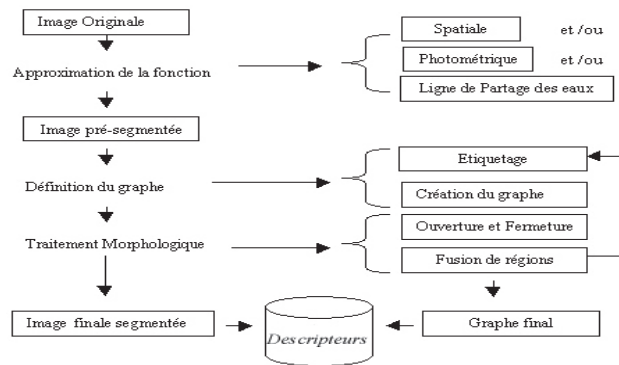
Image Originale

Approximation de la fonction

Spatiale et /ou

Photométrique et /ou

Ligne de Partage des eaux

Image pré-segmentée

Définition du graphe

Etiquetage

Création du graphe

Traitement Morphologique

Ouverture et Fermeture

Fusion de régions

Image finale segmentée

Descripteurs

Graphe final